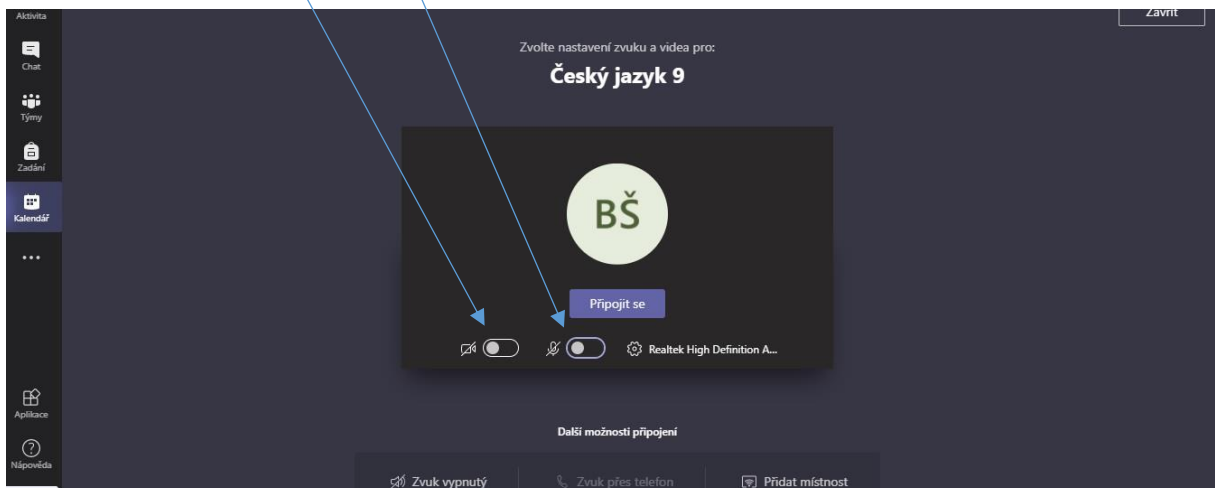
Aktivita

Chat

Týmy

Zadání

Kalendář

...

Aplikace

Nápověda

Zavřít

Zvolte nastavení zvuku a videa pro:

Český jazyk 9

BŠ

Připojit se

Realtek High Definition A...

Další možnosti připojení

Zvuk vypnutý

Zvuk přes telefon

Přidat místnost